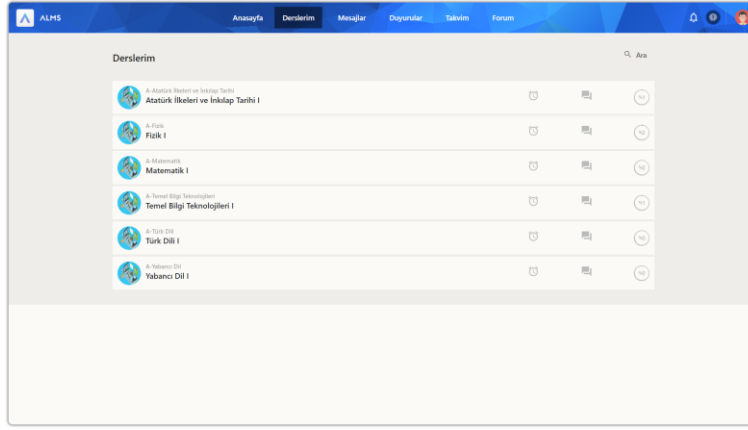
ALMS

Anasayfa Derslerim Mesajlar Duyurular Takvim Forum

Derslerim

Ara

A-Atatürk İlkeleri ve İnkılap Tarihi
Atatürk İlkeleri ve İnkılap Tarihi I

A-Fizik
Fizik I

A-Matematik
Matematik I

A-Temel Bilgi Teknolojileri
Temel Bilgi Teknolojileri I

A-Türk Dili
Türk Dili I

A-Yabancı Dil
Yabancı Dil I